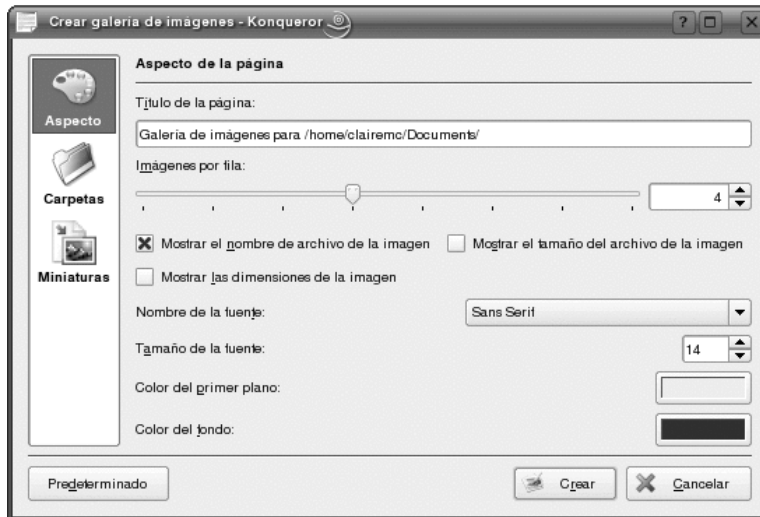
Crear galería de imágenes - Konqueror

?

Aspecto

Carpetas

Miniaturas

Aspecto de la página

Título de la página:

Galería de imágenes para /home/clairemc/Documents/

Imágenes por fila:

4

Mostrar el nombre de archivo de la imagen

Mostrar el tamaño del archivo de la imagen

Mostrar las dimensiones de la imagen

Nombre de la fuente:

Sans Serif

Tamaño de la fuente:

14

Color del primer plano:

Color del fondo:

Predeterminado

Crear

Cancelar